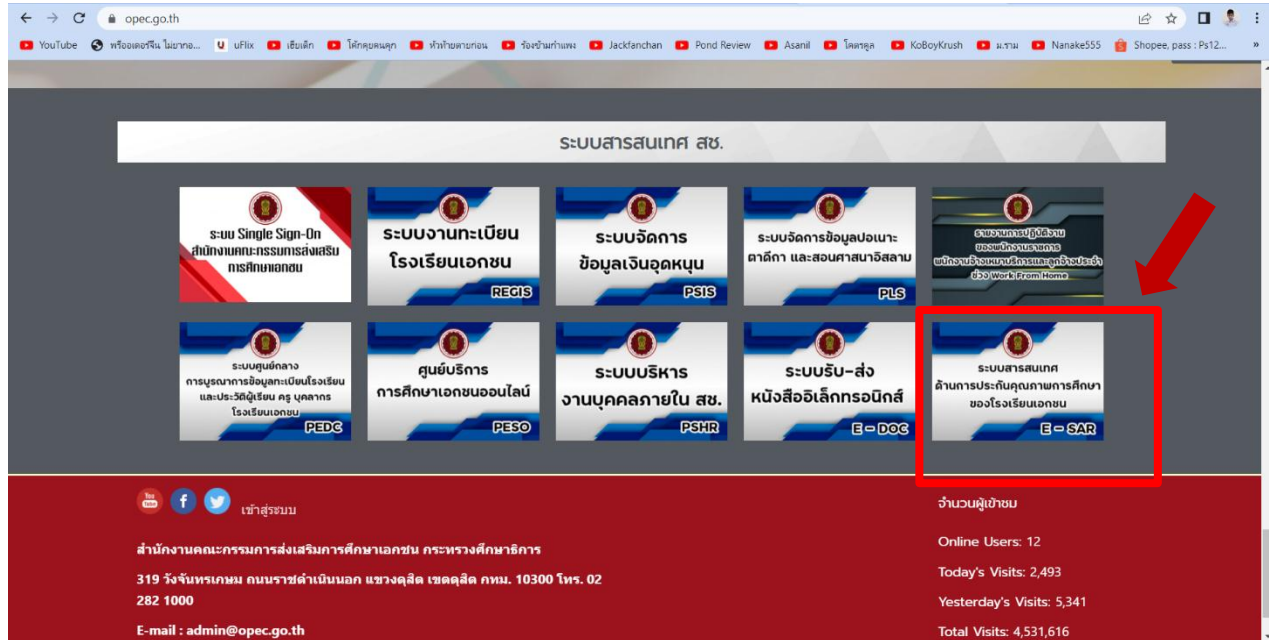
opec.go.th

YouTube พรีออเดอร์จีน ไม่ยากอ... uFlix เชียเล็ก โค้กคุยคนคุก หัวท้ายตายก่อน ร้องข้ามกำแพง Jackfanchan Pond Review Asanil โคตรคูล KoBoyKrush ม.ราม Nanake555 Shopee, pass : Ps12...

ระบบสารสนเทศ สช.

ระบบ Single Sign-On สำนักงานคณะกรรมการส่งเสริมการศึกษาเอกชน

ระบบงานทะเบียนโรงเรียนเอกชน REGIS

ระบบจัดการข้อมูลเงินอุดหนุน PSIS

ระบบจัดการข้อมูลปอเนาะ ตาดีกา และสอนศาสนาอิสลาม PLS

รายงานการปฏิบัติงานของพนักงานราชการ พนักงานจ้างเหมาบริการและลูกจ้างประจำ ช่วง Work From Home

ระบบศูนย์กลางการบูรณาการข้อมูลทะเบียนโรงเรียนและประวัติผู้เรียน ครู บุคลากร โรงเรียนเอกชน PEDC

ศูนย์บริการการศึกษาเอกชนออนไลน์ PESO

ระบบบริหารงานบุคคลภายใน สช. PSHR

ระบบรับ-ส่งหนังสืออิเล็กทรอนิกส์ E - DOC

ระบบสารสนเทศด้านการประกันคุณภาพการศึกษาของโรงเรียนเอกชน E - SAR

เข้าสู่ระบบ

สำนักงานคณะกรรมการส่งเสริมการศึกษาเอกชน กระทรวงศึกษาธิการ

319 วังจันทรเกษม ถนนราชดำเนินนอก แขวงดุสิต เขตดุสิต กทม. 10300 โทร. 02 282 1000

E-mail : admin@opec.go.th

จำนวนผู้เข้าชม

Online Users: 12

Today's Visits: 2,493

Yesterday's Visits: 5,341

Total Visits: 4,531,616